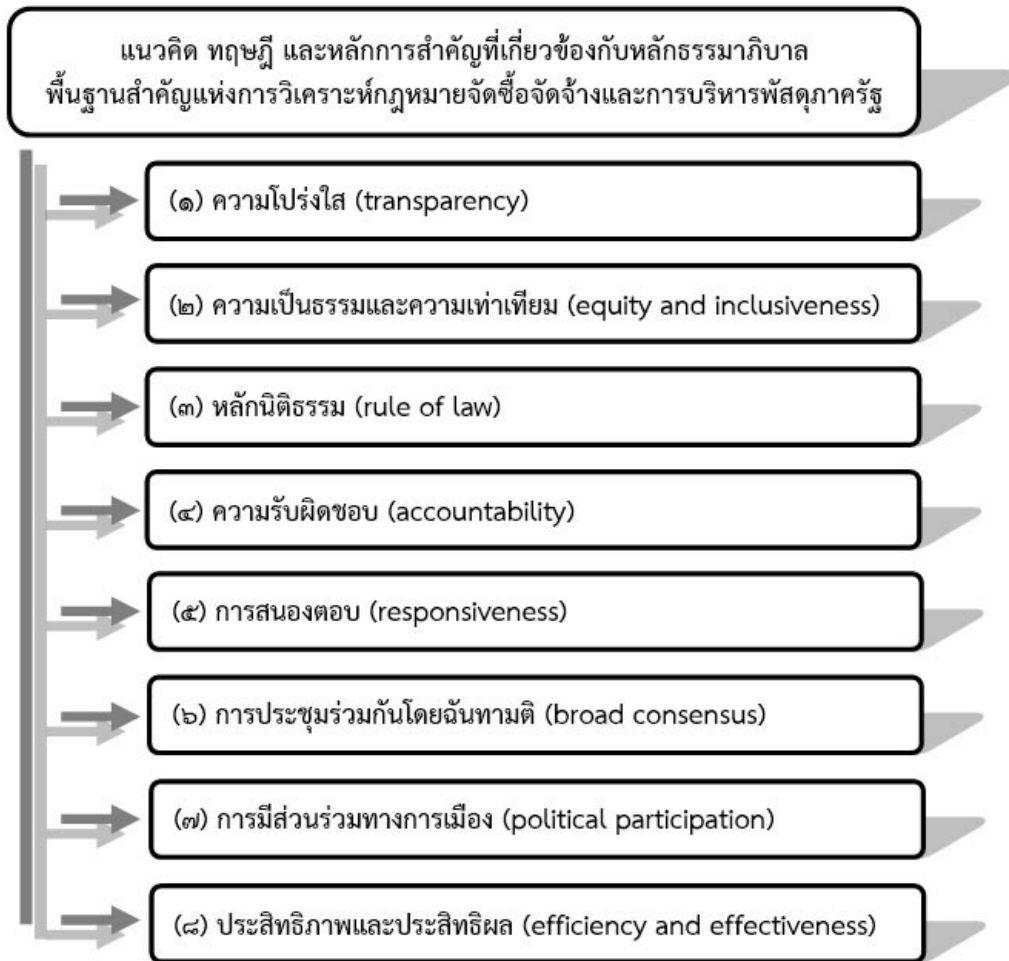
แนวคิด ทฤษฎี และหลักการสำคัญที่เกี่ยวข้องกับหลักธรรมาภิบาล
พื้นฐานสำคัญแห่งการวิเคราะห์กฎหมายจัดซื้อจัดจ้างและการบริหารพัสดุภาครัฐ

(๑) ความโปร่งใส (transparency)

(๒) ความเป็นธรรมและความเท่าเทียม (equity and inclusiveness)

(๓) หลักนิติธรรม (rule of law)

(๔) ความรับผิดชอบ (accountability)

(๕) การสนองตอบ (responsiveness)

(๖) การประชุมร่วมกันโดยฉันทามติ (broad consensus)

(๗) การมีส่วนร่วมทางการเมือง (political participation)

(๘) ประสิทธิภาพและประสิทธิผล (efficiency and effectiveness)